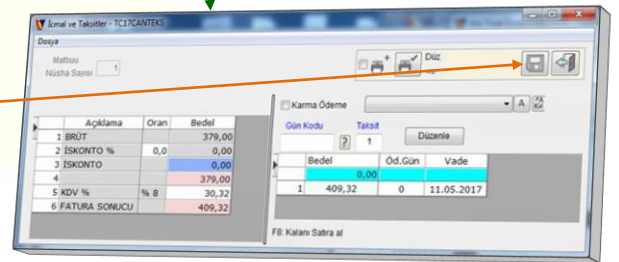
İcmal ve Taksitler - TC17CANTEKS

Dosya

Matbuu
Nüsha Sayısı 1

Düz

|  | Açıklama | Oran | Bedel |
|---|---|---|---|
| 1 | BRÜT |  | 379,00 |
| 2 | İSKONTO % | 0,0 | 0,00 |
| 3 | İSKONTO |  | 0,00 |
| 4 |  |  | 379,00 |
| 5 | KDV % | % 8 | 30,32 |
| 6 | FATURA SONUCU |  | 409,32 |

Karma Ödeme

A

Gün Kodu
Taksit
? 1
Düzenle

|  | Bedel | Öd.Gün | Vade |
|---|---|---|---|
|  | 0,00 |  |  |
| 1 | 409,32 | 0 | 11.05.2017 |

F8: Kalanı Satıra al